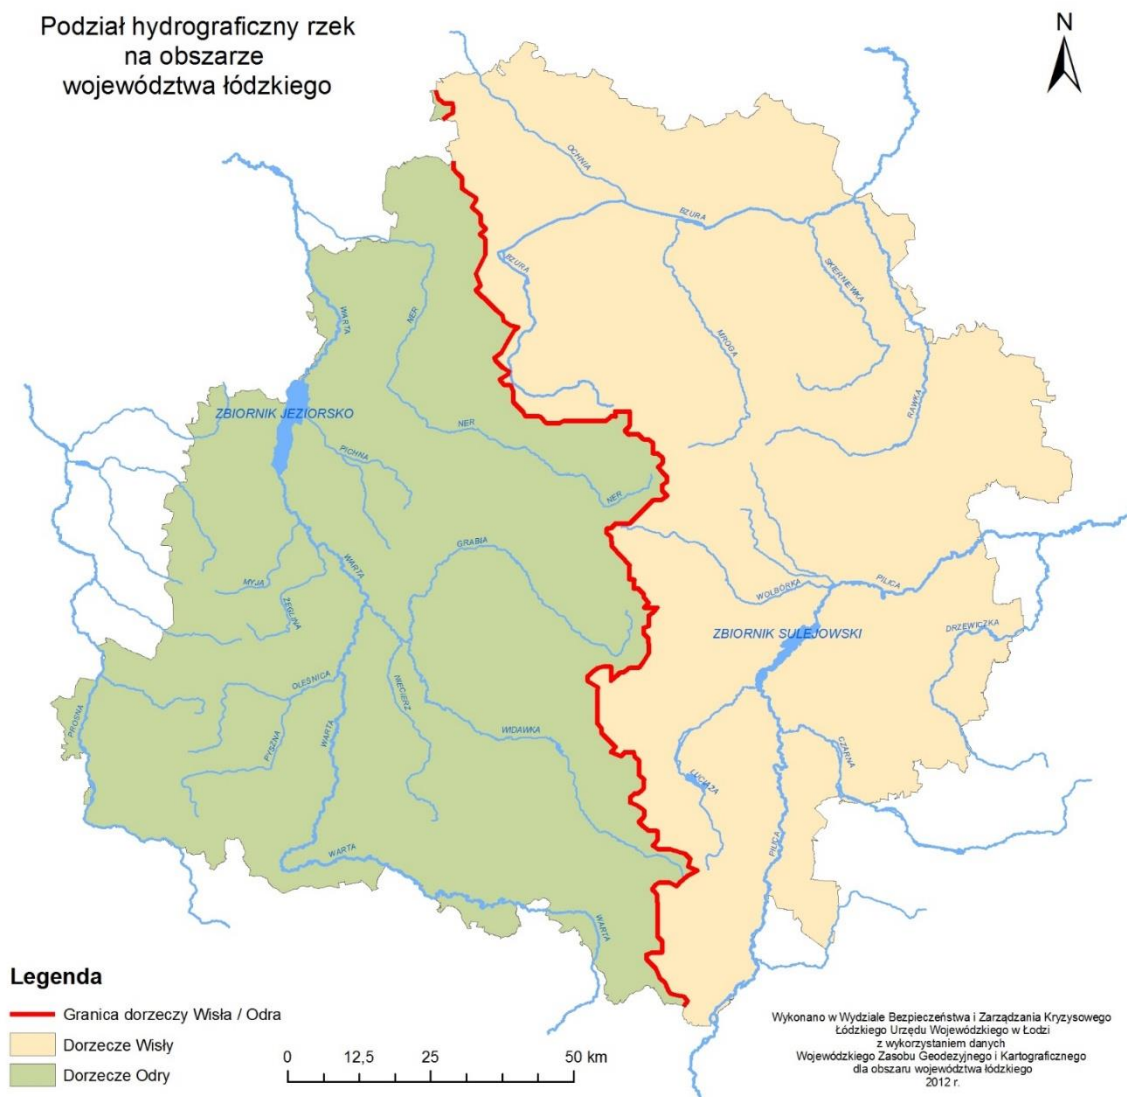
Podział hydrograficzny rzek na obszarze województwa łódzkiego

N

OCHNIA
BZURA
BZURA
SKIERNIEWKA
MROGA
RAWKA
WARTA
NER
NER
NER
ZBIORNIK JEZIORSKO
PICHNA
GRABIA
WARTA
MYJA
ŻEGLINA
WOLBÓRKA
PILICA
ZBIORNIK SULEJOWSKI
DRZEWICZKA
OLEŚNICA
PROSNA
PYSZNA
WARTA
WIERCICA
WIDAWKA
LUCIĄŻA
CZARNA
PILICA
WARTA
WARTA

Legenda
Granica dorzeczy Wisła / Odra
Dorzecze Wisły
Dorzecze Odry

0 12,5 25 50 km

Wykonano w Wydziale Bezpieczeństwa i Zarządzania Kryzysowego Łódzkiego Urzędu Wojewódzkiego w Łodzi z wykorzystaniem danych Wojewódzkiego Zasobu Geodezyjnego i Kartograficznego dla obszaru województwa łódzkiego 2012 r.